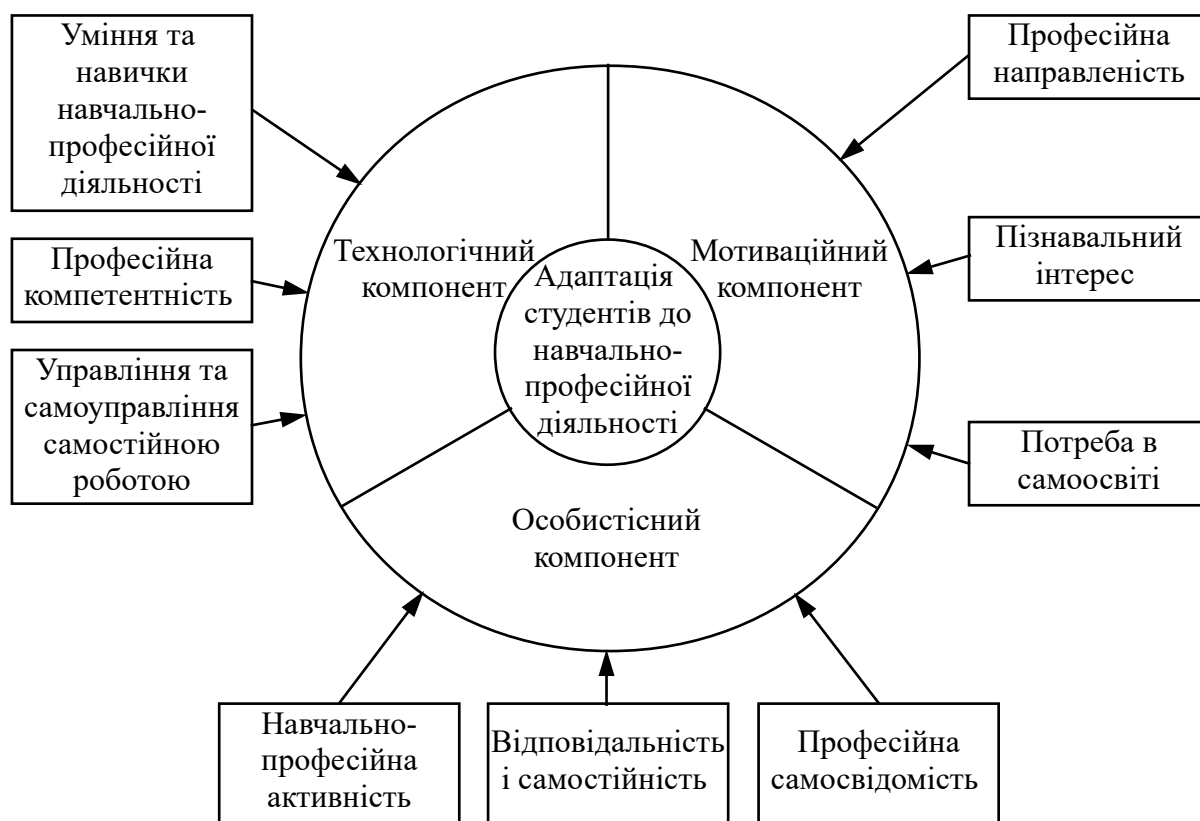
Уміння та навички навчально-професійної діяльності

Професійна направленість

Професійна компетентність

Технологічний компонент

Мотиваційний компонент

Пізнавальний інтерес

Адаптація студентів до навчально-професійної діяльності

Управління та самоуправління самостійною роботою

Потреба в самоосвіті

Особистісний компонент

Навчально-професійна активність

Відповідальність і самостійність

Професійна самосвідомість